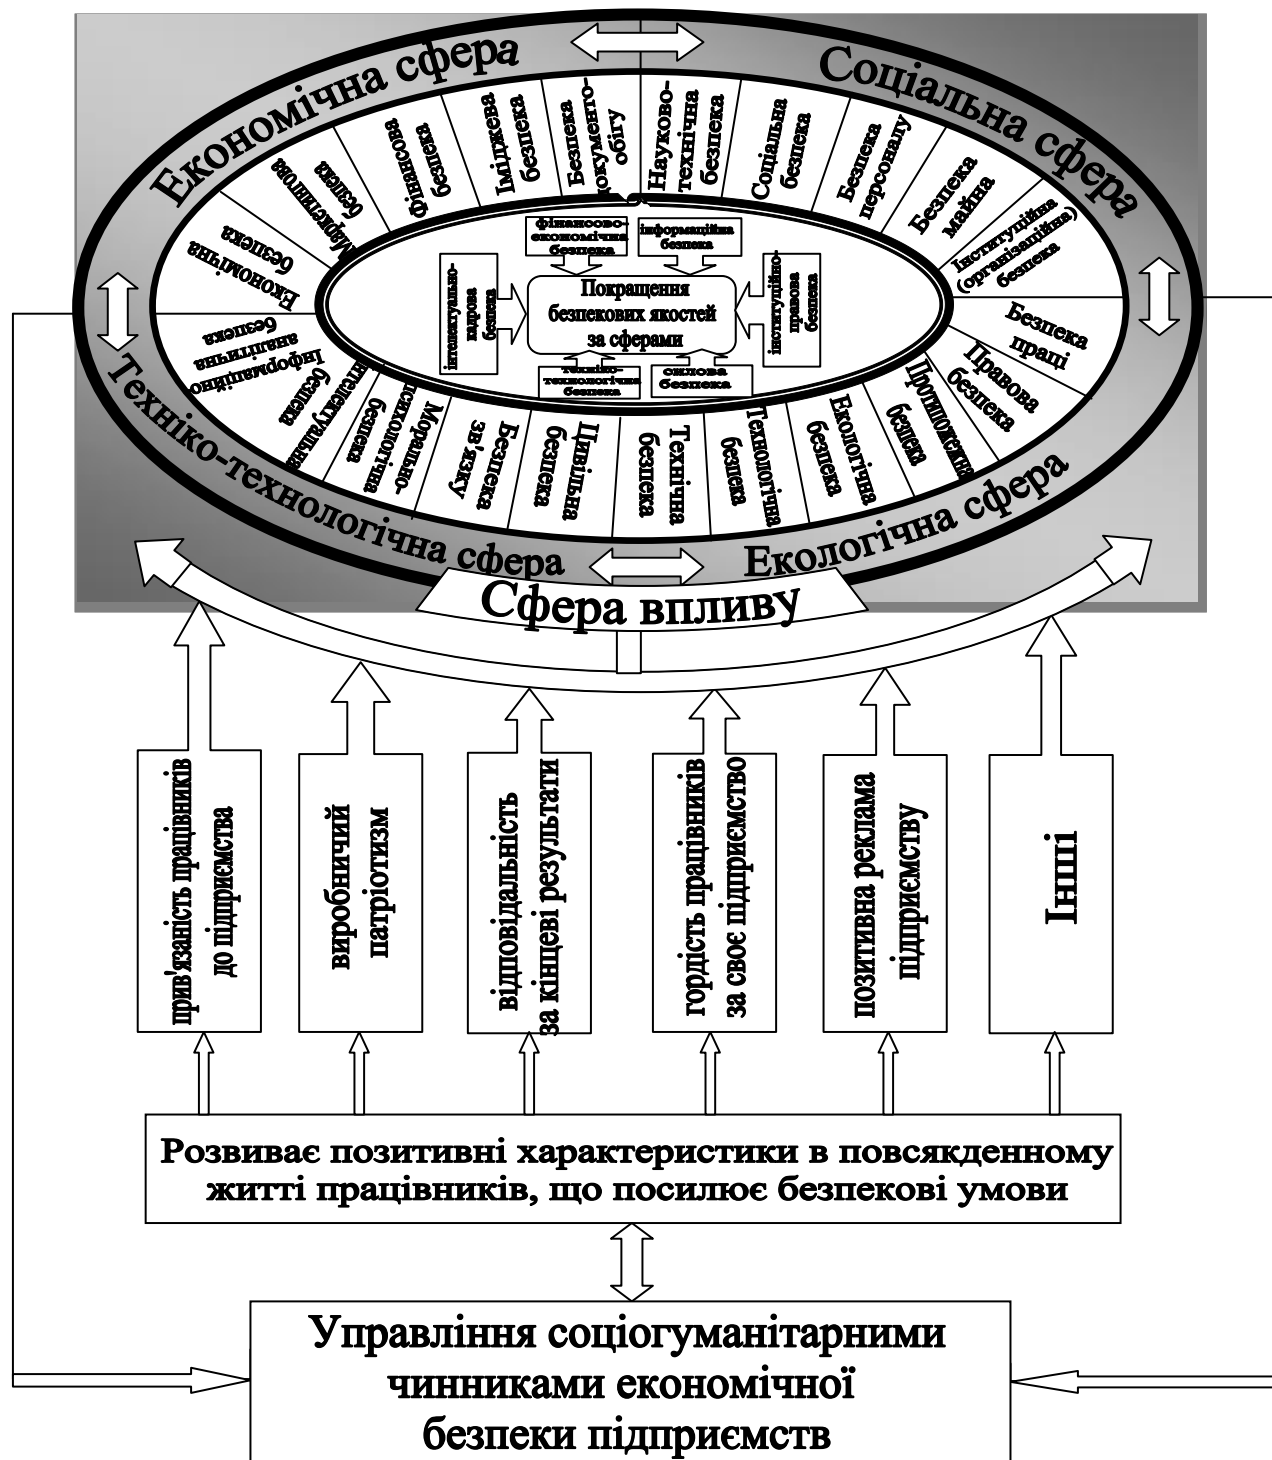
Економічна сфера

Соціальна сфера

Техніко-технологічна сфера

Екологічна сфера

Економічна безпека

Маркетингова безпека

Фінансова безпека

Іміджева безпека

Безпека документообігу

Науково-технічна безпека

Соціальна безпека

Безпека персоналу

Безпека майна

Інституційна (організаційна) безпека

Безпека праці

Правова безпека

Промислова безпека

Екологічна безпека

Технологічна безпека

Технічна безпека

Цивільна безпека

Безпека зв'язку

Морально-психологічна безпека

Інтелектуальна безпека

Інформаційно-аналітична безпека

фінансово-економічна безпека

інформаційна безпека

інтелектуально-кадрова безпека

інституційно-правова безпека

Покращення безпекових якостей за сферами

техніко-технологічна безпека

силова безпека

Сфера впливу

прив'язаність працівників до підприємства

виробничий патріотизм

відповідальність за кінцеві результати

гордість працівників за своє підприємство

позитивна реклама підприємству

Інші

Розвиває позитивні характеристики в повсякденному житті працівників, що посилює безпекові умови

Управління соціогуманітарними чинниками економічної безпеки підприємств